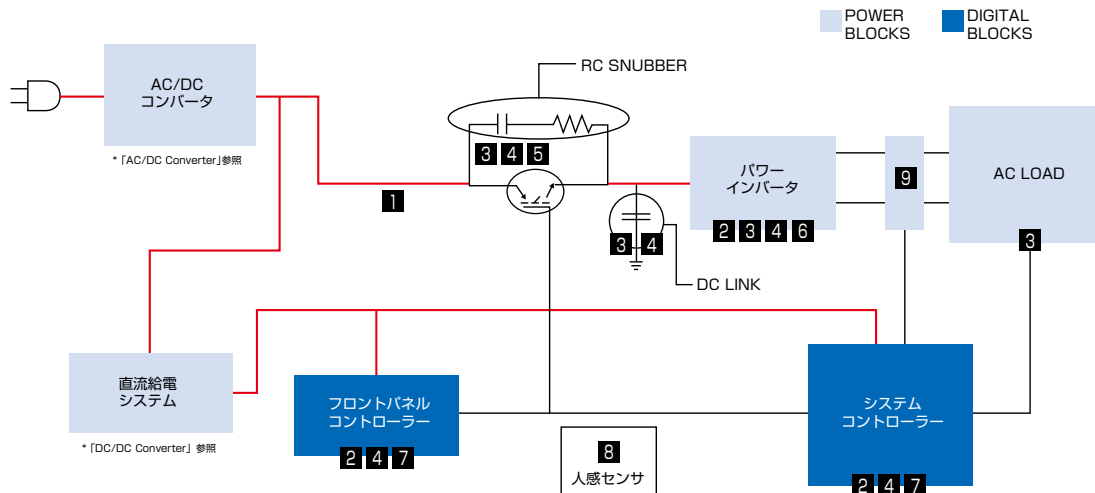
POWER BLOCKS

DIGITAL BLOCKS

AC/DC コンバータ

*「AC/DC Converter」参照

RC SNUBBER

3 4 5

1

パワー インバータ

2 3 4 6

9

AC LOAD

3

3 4

DC LINK

直流給電 システム

*「DC/DC Converter」参照

フロントパネル コントローラー

2 4 7

8

人感センサ

システム コントローラー

2 4 7